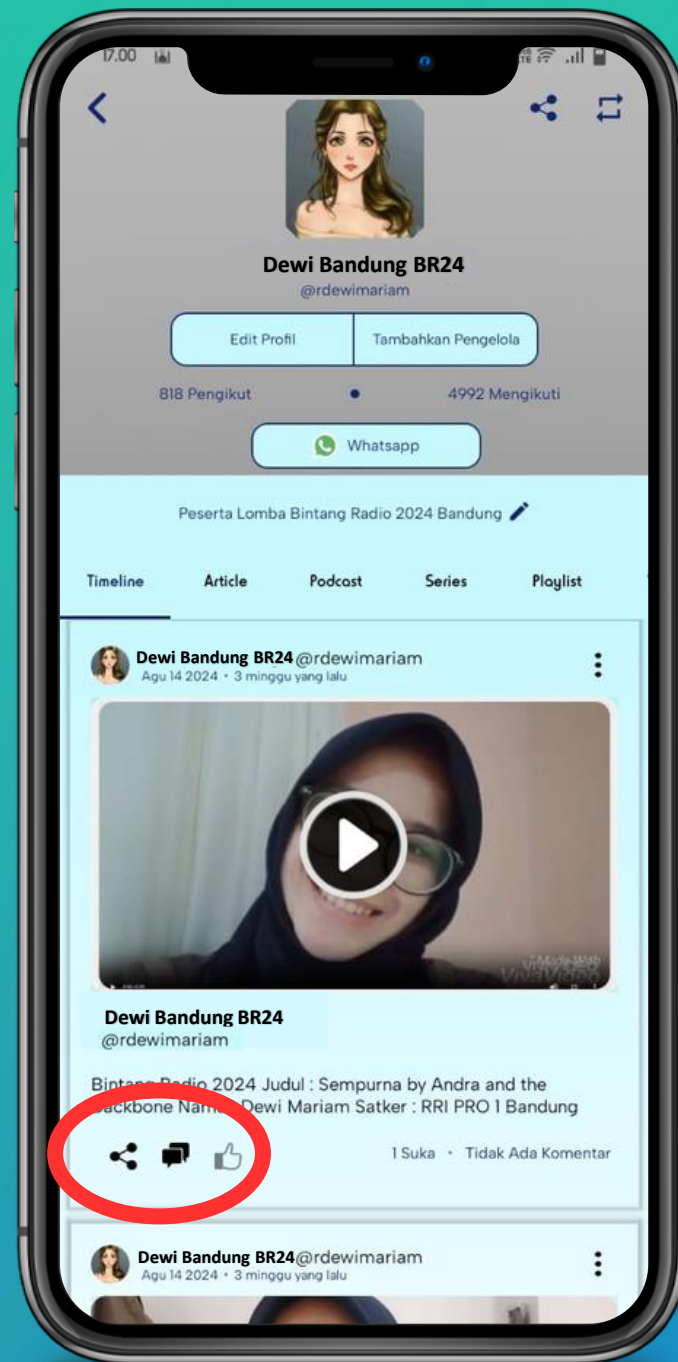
17.00

Dewi Bandung BR24
@rdewimariam

Edit Profil | Tambahkan Pengelola

818 Pengikut • 4992 Mengikuti

Whatsapp

Peserta Lomba Bintang Radio 2024 Bandung

Timeline Article Podcast Series Playlist

Dewi Bandung BR24@rdewimariam
Agu 14 2024 • 3 minggu yang lalu

Made With VivaVideo

Dewi Bandung BR24
@rdewimariam

Bintang Radio 2024 Judul : Sempurna by Andra and the Backbone Nama : Dewi Mariam Satker : RRI PRO 1 Bandung

1 Suka • Tidak Ada Komentar

Dewi Bandung BR24@rdewimariam
Agu 14 2024 • 3 minggu yang lalu